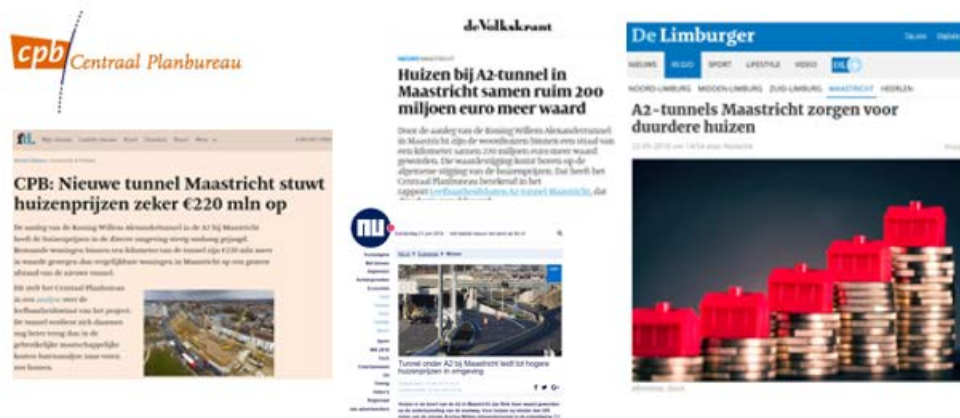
cpb Centraal Planbureau

CPB: Nieuwe tunnel Maastricht stuwt huizenprijzen zeker €220 mln op

De aanleg van de Koning Willem-Alexandertunnel in de A2 bij Maastricht heeft de huizenprijzen in de directe omgeving stevig omhoog gejaagd. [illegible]

Dit zegt het Centraal Planbureau in een analyse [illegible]

de Volkskrant

Huizen bij A2-tunnel in Maastricht samen ruim 200 miljoen euro meer waard

Door de aanleg van de Koning Willem-Alexandertunnel in Maastricht zijn de woonhuizen binnen een straal van een kilometer samen 220 miljoen euro meer waard geworden. De waardestijging komt boven op de algemene stijging van de huizenprijzen. Dat heeft het Centraal Planbureau berekend in het rapport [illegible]

nu

Tunnel onder A2 bij Maastricht leidt tot hogere huizenprijzen in omgeving

De Limburger

NIEUWS REGIO SPORT LIFESTYLE VIDEO

NOORD-LIMBURG MIDDEN-LIMBURG ZUID-LIMBURG MAASTRICHT HEERLEN

A2-tunnels Maastricht zorgen voor duurdere huizen